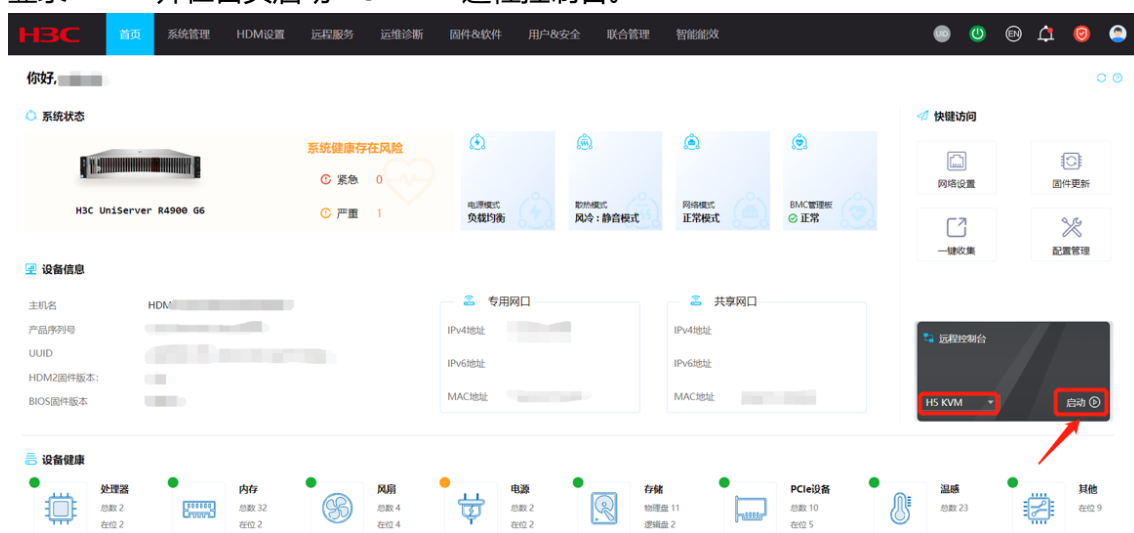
H3C 首页 系统管理 HDM设置 远程服务 运维诊断 固件&软件 用户&安全 联合管理 智能能效

你好,

系统状态

H3C UniServer R4900 G6

系统健康存在风险

紧急 0

严重 1

电源模式 负载均衡

散热模式 风冷：静音模式

网络模式 正常模式

BMC管理板 正常

快捷访问

网络设置

固件更新

一键收集

配置管理

设备信息

主机名 HDM

产品序列号

UUID

HDM2固件版本:

BIOS固件版本

专用网口

IPv4地址

IPv6地址

MAC地址

共享网口

IPv4地址

IPv6地址

MAC地址

远程控制台

H5 KVM

启动

设备健康

处理器 总数 2 在位 2

内存 总数 32 在位 2

风扇 总数 4 在位 4

电源 总数 2 在位 2

存储 物理盘 11 逻辑盘 2

PCIe设备 总数 10 在位 5

温感 总数 23

其他 在位 9